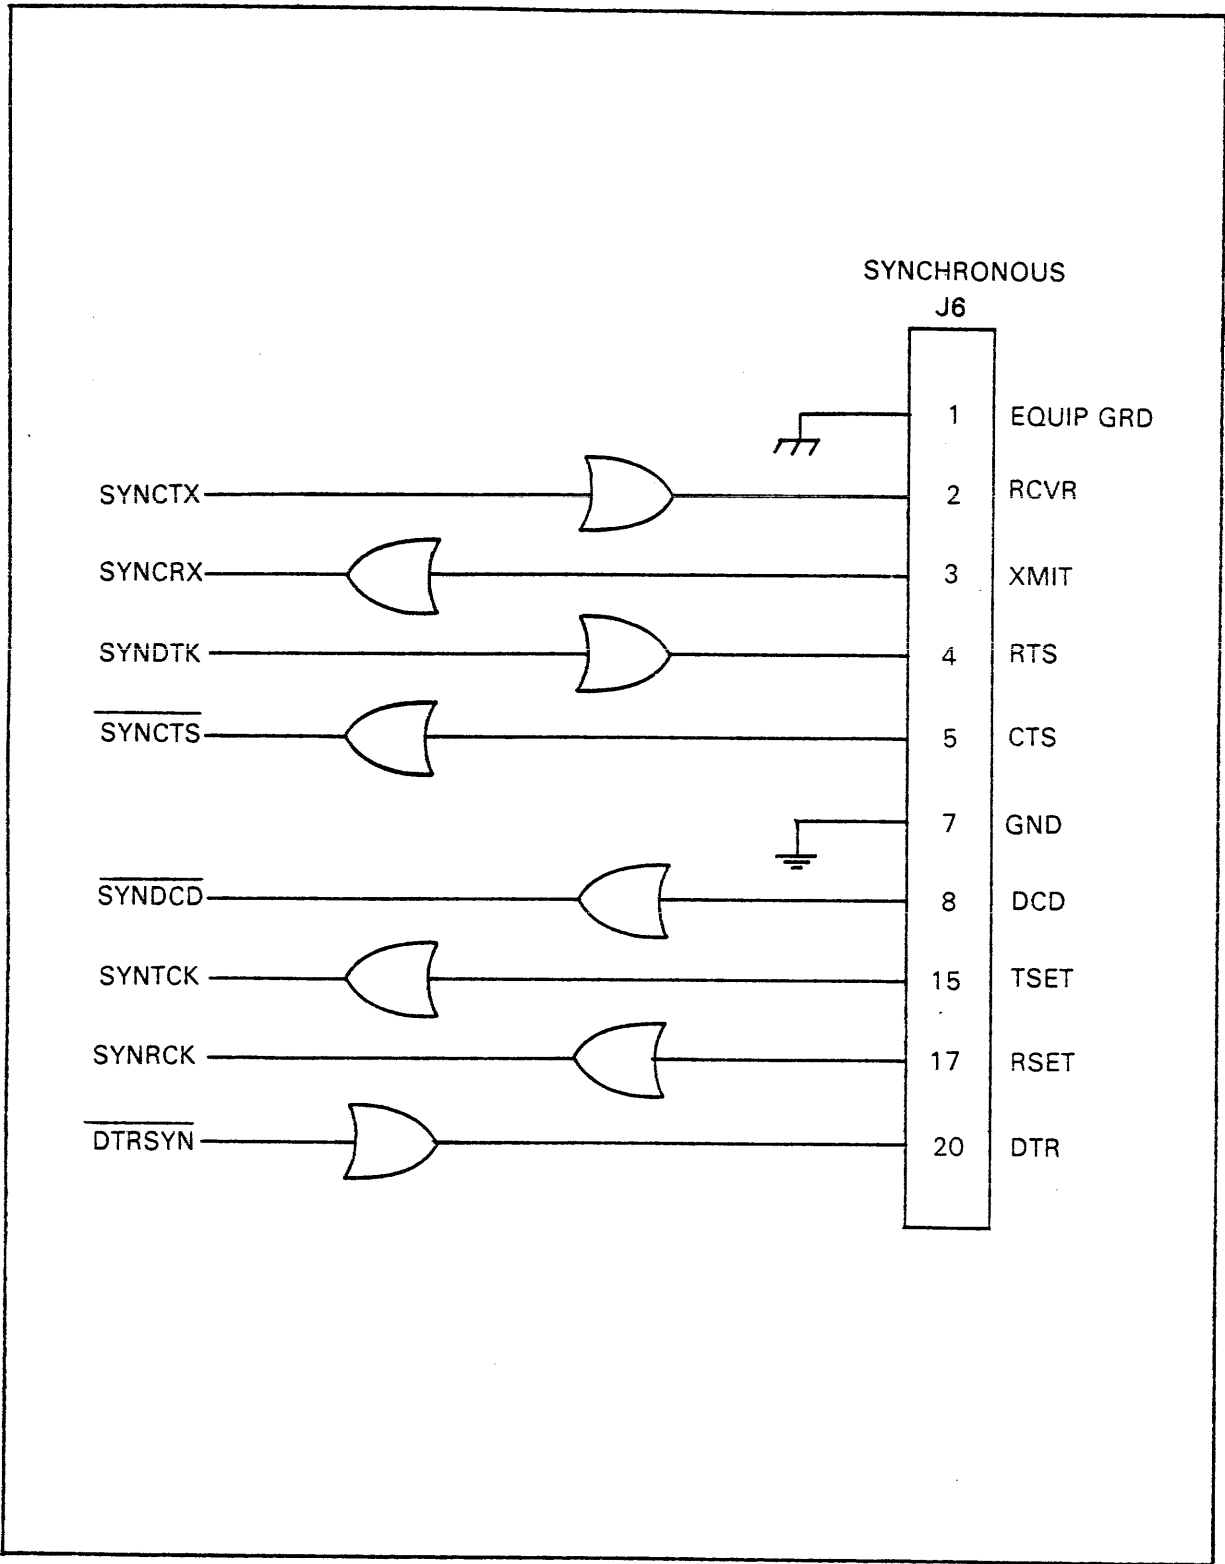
SYNCHRONOUS
J6

SYNCTX
SYNCRX
SYNDTK
$\overline{\text{SYNCTS}}$
$\overline{\text{SYNDCD}}$
SYNTCK
SYNRCK
$\overline{\text{DTRSYN}}$

1 EQUIP GRD
2 RCVR
3 XMIT
4 RTS
5 CTS
7 GND
8 DCD
15 TSET
17 RSET
20 DTR